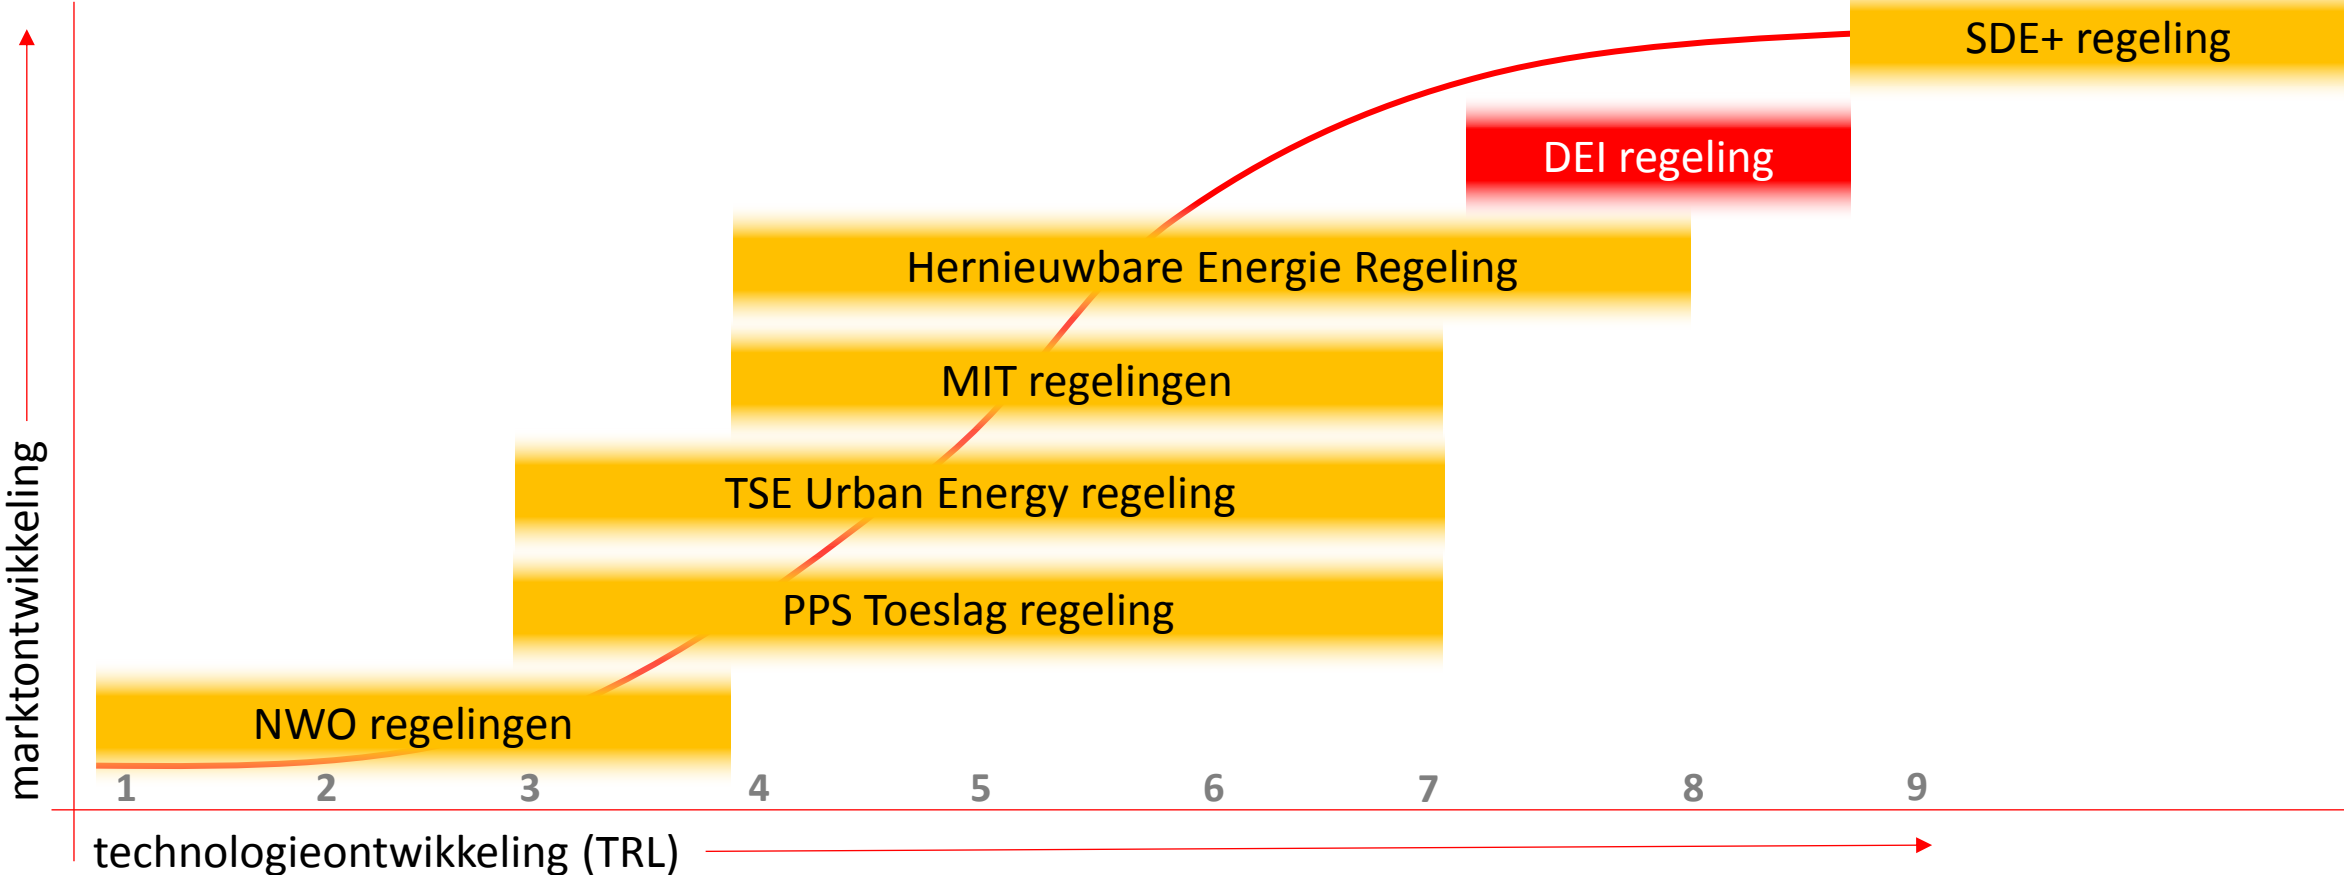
SDE+ regeling

DEI regeling

Hernieuwbare Energie Regeling

MIT regelingen

TSE Urban Energy regeling

PPS Toeslag regeling

NWO regelingen

marktontwikkeling

1 2 3 4 5 6 7 8 9

technologieontwikkeling (TRL)